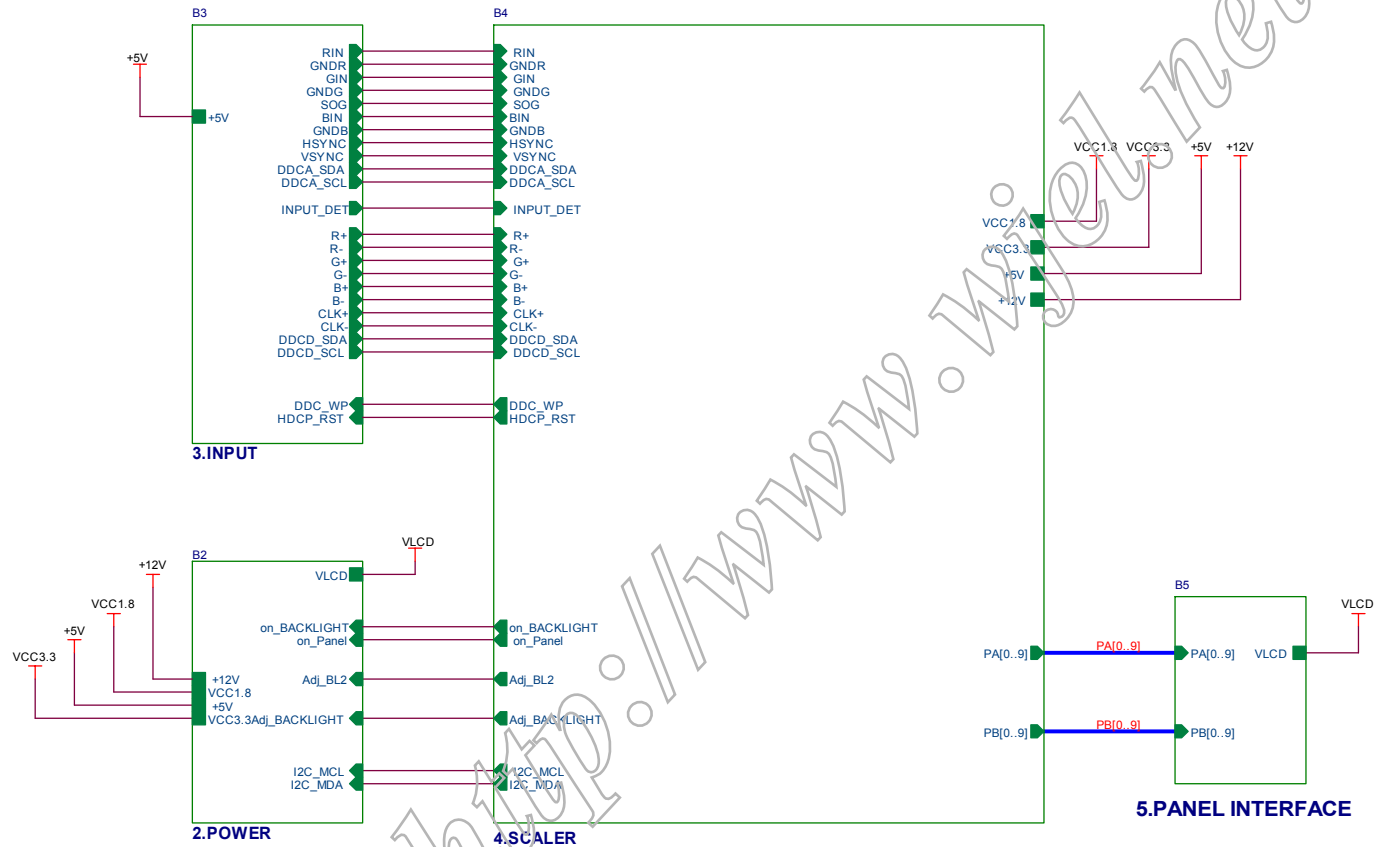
B3

+5V

+5V

RIN
GNDR
GIN
GNDG
SOG
BIN
GNDB
HSYNC
VSYNC
DDCA_SDA
DDCA_SCL

INPUT_DET

R+
R-
G+
G-
B+
B-
CLK+
CLK-
DDCD_SDA
DDCD_SCL

DDC_WP
HDCP_RST

3.INPUT

B4

RIN
GNDR
GIN
GNDG
SOG
BIN
GNDB
HSYNC
VSYNC
DDCA_SDA
DDCA_SCL

INPUT_DET

R+
R-
G+
G-
B+
B-
CLK+
CLK-
DDCD_SDA
DDCD_SCL

DDC_WP
HDCP_RST

VCC1.8 VCC3.3 +5V +12V

VCC1.8
VCC3.3
+5V
+12V

http://www.wjel.net

B2

VLCD

+12V

VCC1.8

+5V

VCC3.3

VLCD

on_BACKLIGHT
on_Panel

Adj_BL2

+12V
VCC1.8
+5V
VCC3.3Adj_BACKLIGHT

I2C_MCL
I2C_MDA

2.POWER

on_BACKLIGHT
on_Panel

Adj_BL2

Adj_BACKLIGHT

I2C_MCL
I2C_MDA

4.SCALER

PA[0..9]

PB[0..9]

PA[0..9]

PB[0..9]

B5

PA[0..9]

PB[0..9]

VLCD

VLCD

5.PANEL INTERFACE